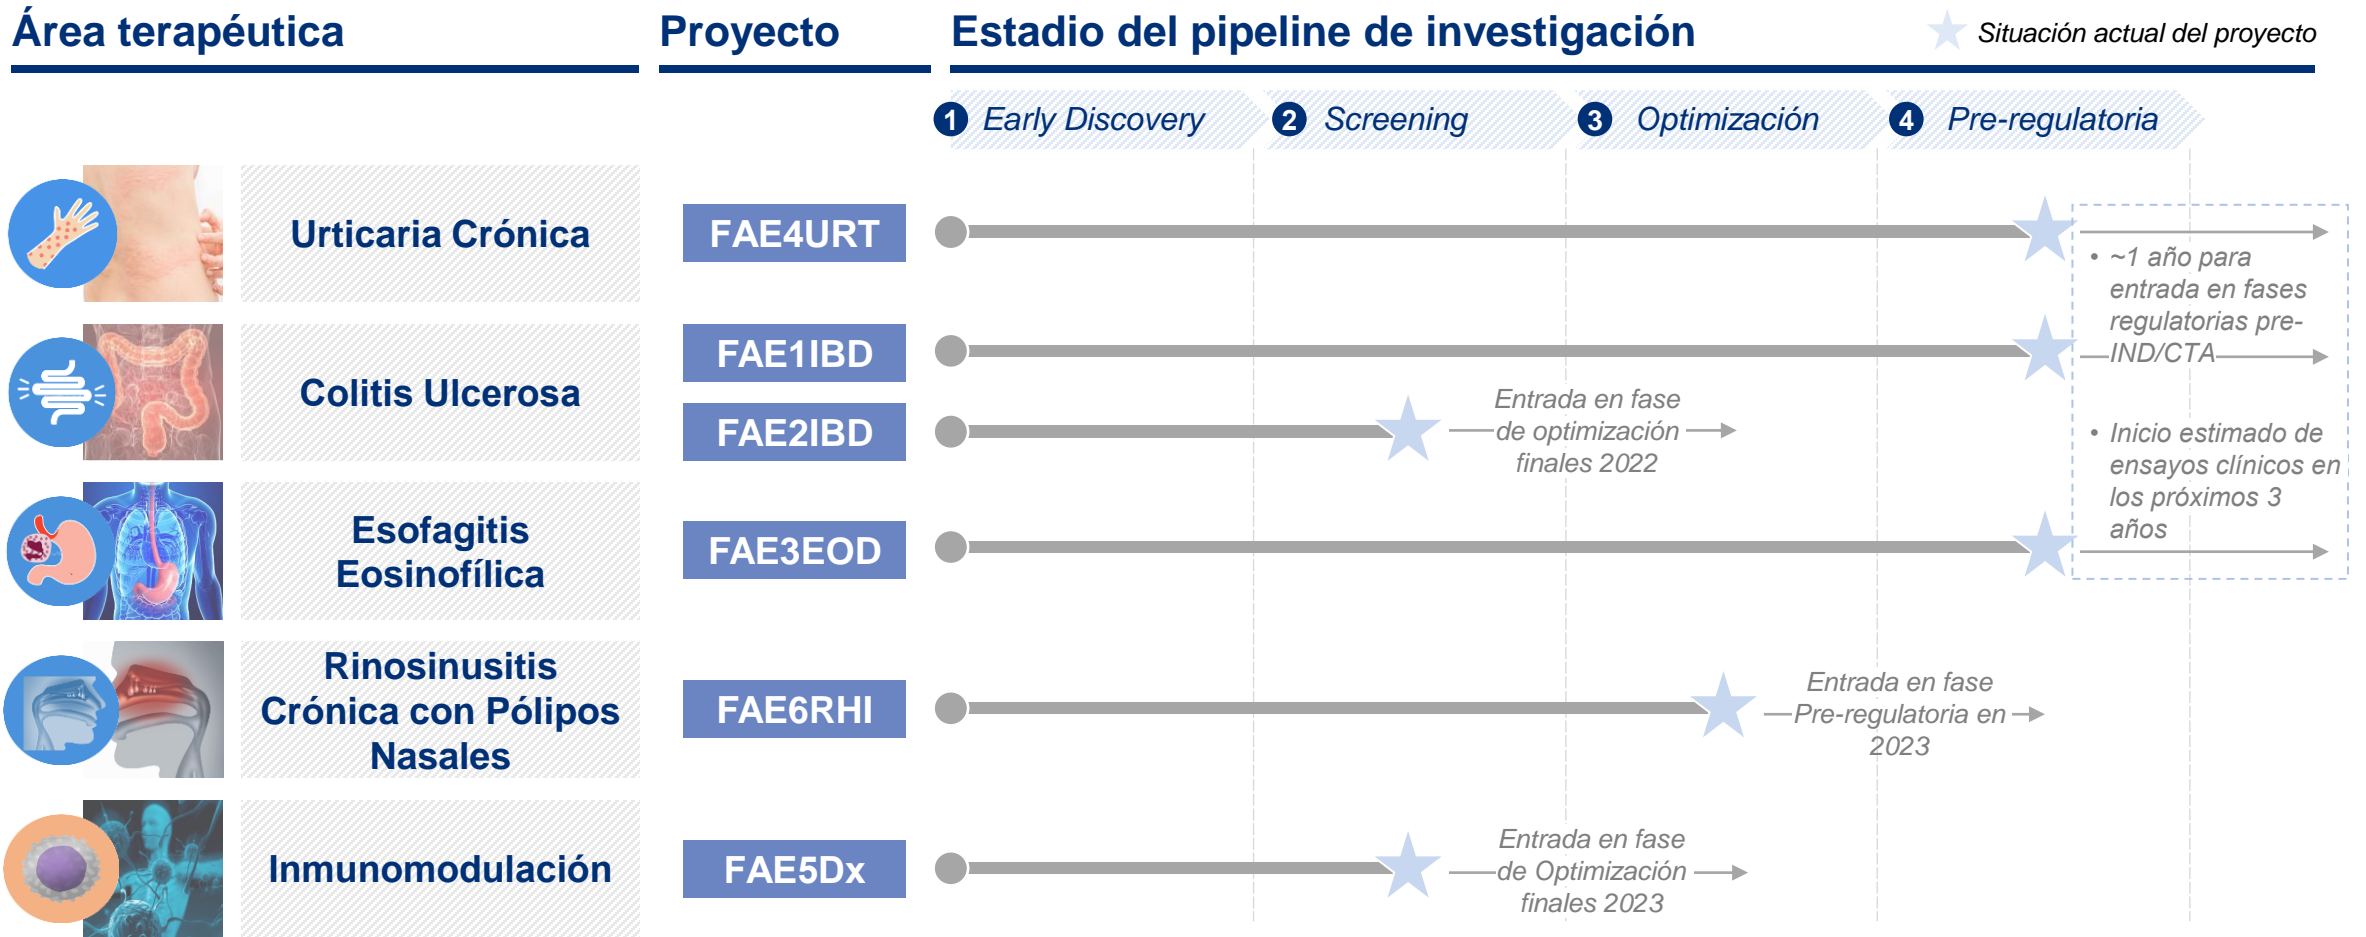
Área terapéutica

Proyecto

Estadio del pipeline de investigación

Situación actual del proyecto

1 Early Discovery

2 Screening

3 Optimización

4 Pre-regulatoria

Urticaria Crónica

FAE4URT

Colitis Ulcerosa

FAE1IBD

FAE2IBD

Esofagitis Eosinofílica

FAE3EOD

Rinosinusitis Crónica con Pólipos Nasales

FAE6RHI

Inmunomodulación

FAE5Dx

• ~1 año para entrada en fases regulatorias pre-IND/CTA

• Inicio estimado de ensayos clínicos en los próximos 3 años

Entrada en fase de optimización finales 2022

Entrada en fase Pre-regulatoria en 2023

Entrada en fase de Optimización finales 2023